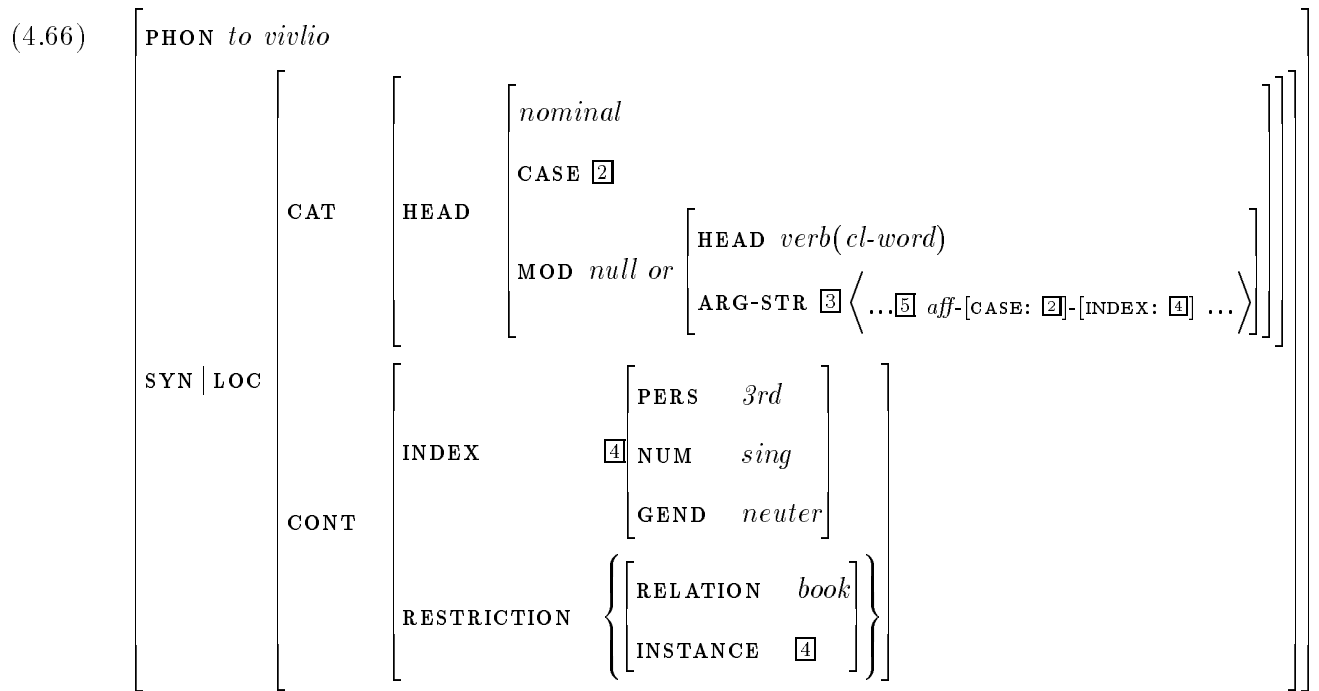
(4.66)

$\begin{bmatrix} \text{PHON } \textit{to vivlio} \\ \text{SYN} \mid \text{LOC} \begin{bmatrix} \text{CAT} \begin{bmatrix} \text{HEAD} \begin{bmatrix} \textit{nominal} \\ \text{CASE } \boxed{2} \\ \text{MOD } \textit{null or} \begin{bmatrix} \text{HEAD } \textit{verb(cl-word)} \\ \text{ARG-STR } \boxed{3} \left\langle \ldots \boxed{5} \textit{ aff-}[\text{CASE: } \boxed{2}]\text{-}[\text{INDEX: } \boxed{4}] \ldots \right\rangle \end{bmatrix} \end{bmatrix} \end{bmatrix} \\ \text{CONT} \begin{bmatrix} \text{INDEX} & \boxed{4} \begin{bmatrix} \text{PERS} & \textit{3rd} \\ \text{NUM} & \textit{sing} \\ \text{GEND} & \textit{neuter} \end{bmatrix} \\ \text{RESTRICTION} & \left\{ \begin{bmatrix} \text{RELATION} & \textit{book} \\ \text{INSTANCE} & \boxed{4} \end{bmatrix} \right\} \end{bmatrix} \end{bmatrix} \end{bmatrix}$